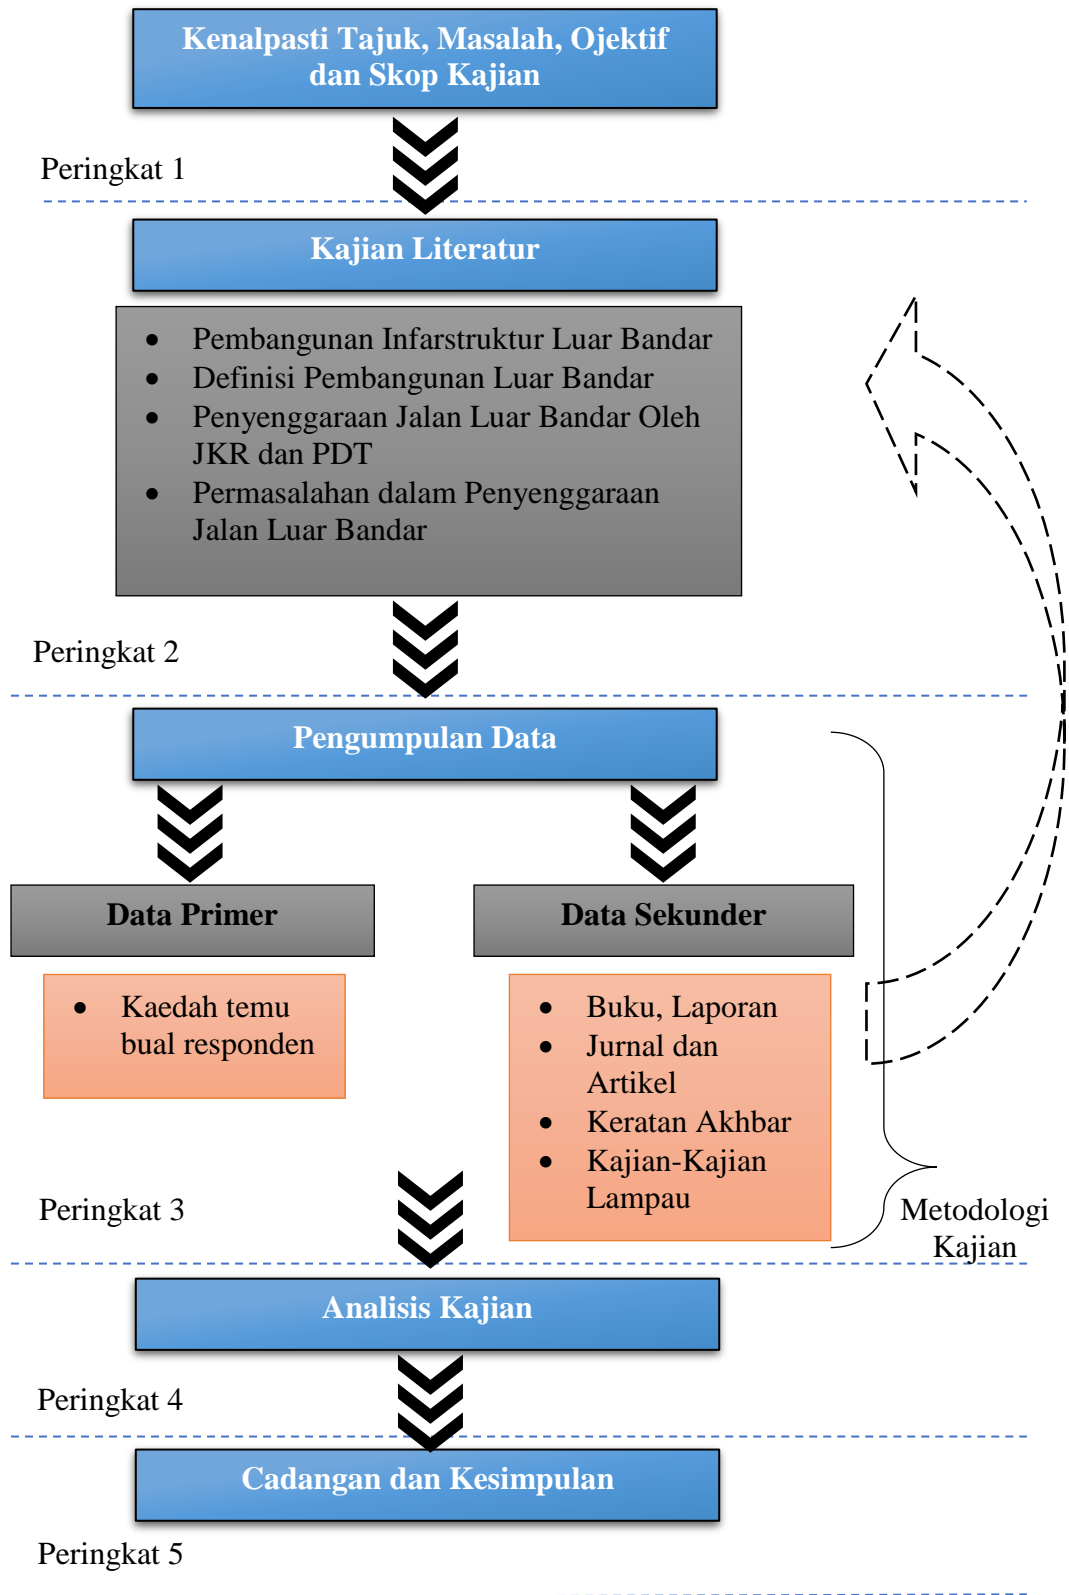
Kenalpasti Tajuk, Masalah, Ojektif dan Skop Kajian

Peringkat 1

Kajian Literatur

- Pembangunan Infarstruktur Luar Bandar
- Definisi Pembangunan Luar Bandar
- Penyenggaraan Jalan Luar Bandar Oleh JKR dan PDT
- Permasalahan dalam Penyenggaraan Jalan Luar Bandar

Peringkat 2

Pengumpulan Data

Data Primer

- Kaedah temu bual responden

Data Sekunder

- Buku, Laporan
- Jurnal dan Artikel
- Keratan Akhbar
- Kajian-Kajian Lampau

Metodologi Kajian

Peringkat 3

Analisis Kajian

Peringkat 4

Cadangan dan Kesimpulan

Peringkat 5